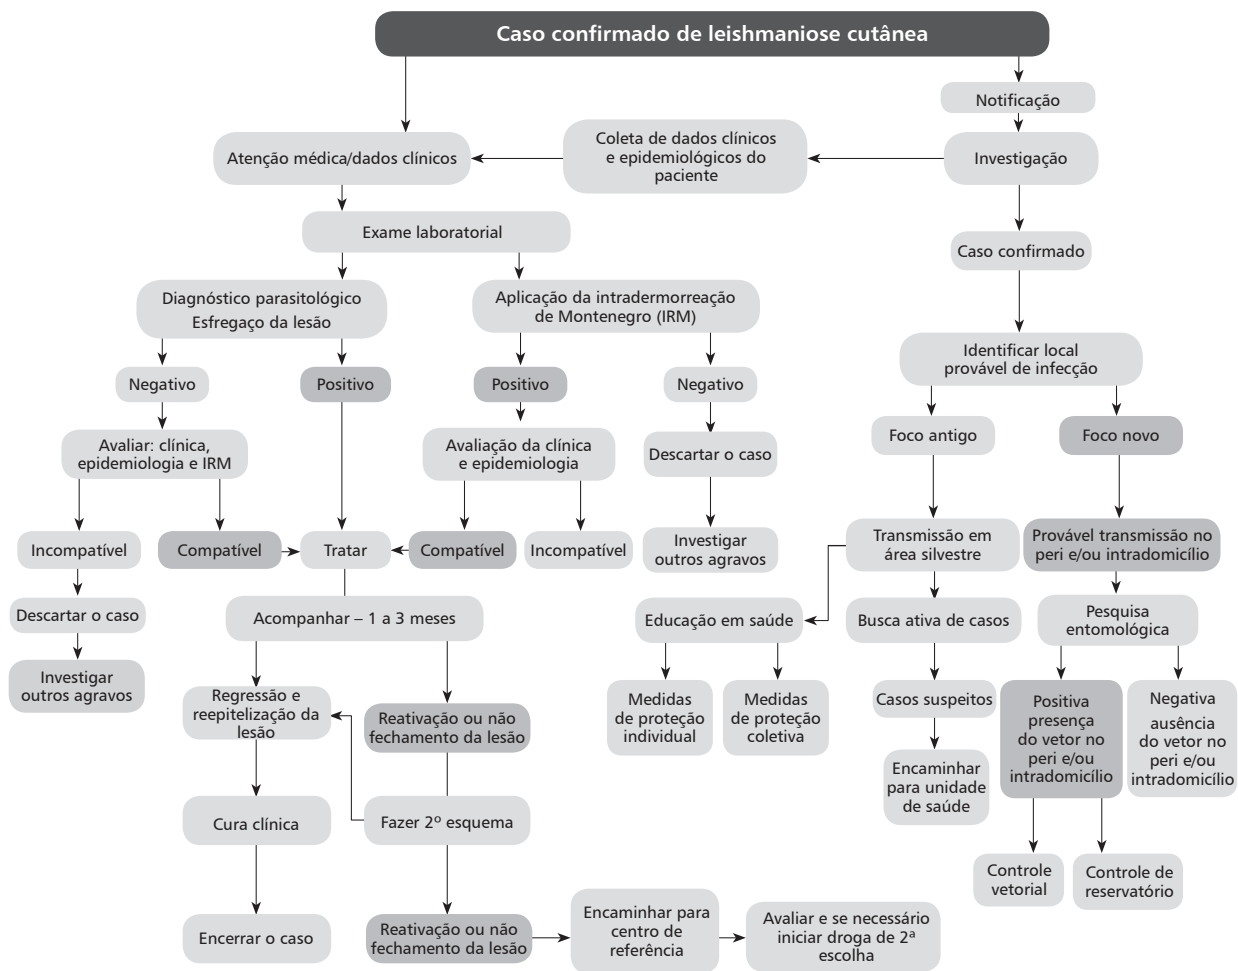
Caso confirmado de leishmaniose cutânea

Notificação

Investigação

Coleta de dados clínicos e epidemiológicos do paciente

Atenção médica/dados clínicos

Exame laboratorial

Caso confirmado

Diagnóstico parasitológico Esfregaço da lesão

Aplicação da intradermorreação de Montenegro (IRM)

Identificar local provável de infecção

Negativo

Positivo

Positivo

Negativo

Foco antigo

Foco novo

Avaliar: clínica, epidemiologia e IRM

Avaliação da clínica e epidemiologia

Descartar o caso

Incompatível

Compatível

Tratar

Compatível

Incompatível

Investigar outros agravos

Transmissão em área silvestre

Provável transmissão no peri e/ou intradomicílio

Descartar o caso

Acompanhar – 1 a 3 meses

Educação em saúde

Busca ativa de casos

Pesquisa entomológica

Investigar outros agravos

Regressão e reepitelização da lesão

Reativação ou não fechamento da lesão

Medidas de proteção individual

Medidas de proteção coletiva

Casos suspeitos

Positiva presença do vetor no peri e/ou intradomicílio

Negativa ausência do vetor no peri e/ou intradomicílio

Encaminhar para unidade de saúde

Cura clínica

Fazer 2º esquema

Controle vetorial

Controle de reservatório

Encerrar o caso

Reativação ou não fechamento da lesão

Encaminhar para centro de referência

Avaliar e se necessário iniciar droga de 2ª escolha